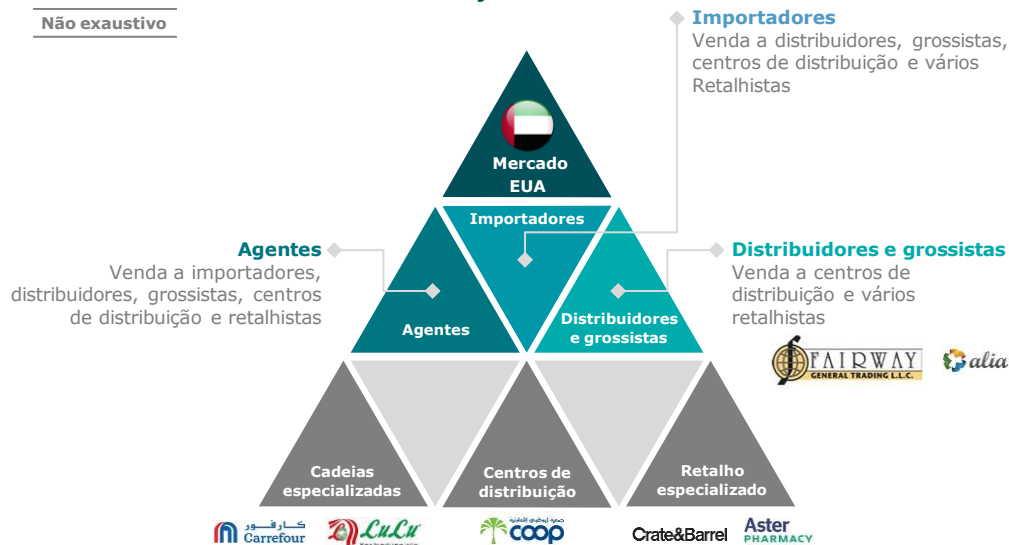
Não exaustivo

Importadores
Venda a distribuidores, grossistas, centros de distribuição e vários Retalhistas

Mercado EUA

Importadores

Agentes
Venda a importadores, distribuidores, grossistas, centros de distribuição e retalhistas

Agentes

Distribuidores e grossistas

Distribuidores e grossistas
Venda a centros de distribuição e vários retalhistas

FAIRWAY GENERAL TRADING L.L.C.

alia

Cadeias especializadas

Centros de distribuição

Retalho especializado

كارفور Carrefour

LuLu

coop

Crate&Barrel

Aster PHARMACY